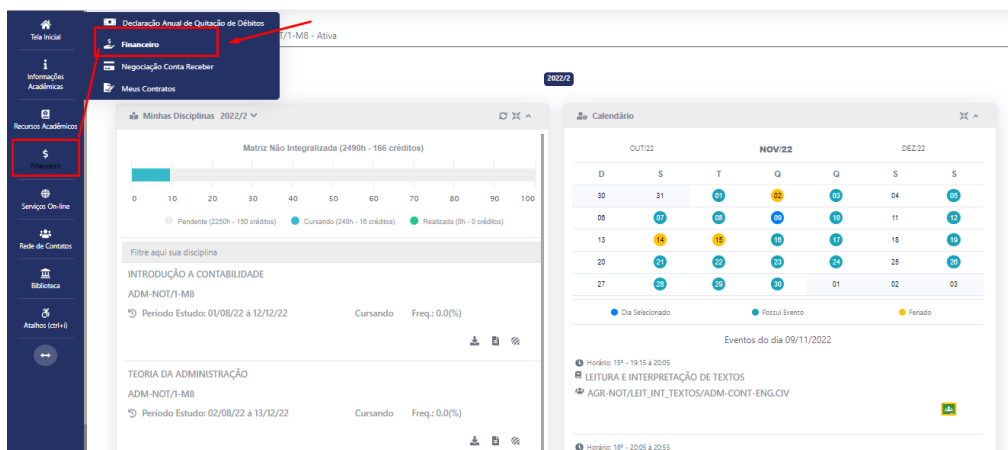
Tela Inicial

Informações Acadêmicas

Recursos Acadêmicos

Financeiro

Serviços On-line

Rede de Contatos

Biblioteca

Atalhos (ctrl+i)

Declaração Anual de Quitação de Débitos
Financeiro
Negociação Conta Receber
Meus Contratos

T/1-M8 - Ativa

2022/2

Minhas Disciplinas 2022/2

Matriz Não Integralizada (2490h - 166 créditos)

0 10 20 30 40 50 60 70 80 90 100

Pendente (2250h - 150 créditos) Cursando (240h - 16 créditos) Realizada (0h - 0 créditos)

Filtre aqui sua disciplina

INTRODUÇÃO A CONTABILIDADE
ADM-NOT/1-M8
Período Estudo: 01/08/22 à 12/12/22 Cursando Freq.: 0.0(%)

TEORIA DA ADMINISTRAÇÃO
ADM-NOT/1-M8
Período Estudo: 02/08/22 à 13/12/22 Cursando Freq.: 0.0(%)

Calendário

OUT/22 NOV/22 DEZ/22

| D | S | T | Q | Q | S | S |
|---|---|---|---|---|---|---|
| 30 | 31 | 01 | 02 | 03 | 04 | 05 |
| 06 | 07 | 08 | 09 | 10 | 11 | 12 |
| 13 | 14 | 15 | 16 | 17 | 18 | 19 |
| 20 | 21 | 22 | 23 | 24 | 25 | 26 |
| 27 | 28 | 29 | 30 | 01 | 02 | 03 |

Dia Selecionado Possui Evento Feriado

Eventos do dia 09/11/2022

Horário: 15º - 19:15 à 20:05
LEITURA E INTERPRETAÇÃO DE TEXTOS
AGR-NOT/LEIT_INT_TEXTOS/ADM-CONT-ENG.CIV

Horário: 16º - 20:05 à 20:55